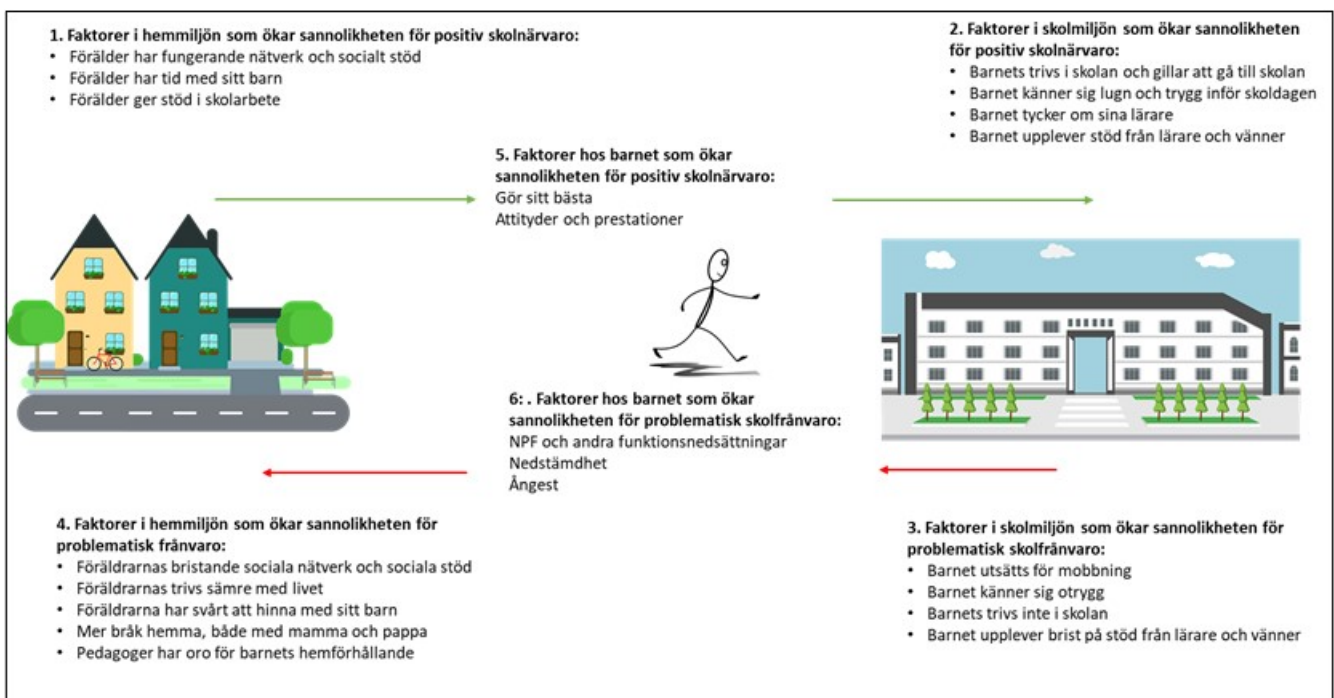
**1. Faktorer i hemmiljön som ökar sannolikheten för positiv skolnärvaro:**
- Förälder har fungerande nätverk och socialt stöd
- Förälder har tid med sitt barn
- Förälder ger stöd i skolarbete

**2. Faktorer i skolmiljön som ökar sannolikheten för positiv skolnärvaro:**
- Barnets trivs i skolan och gillar att gå till skolan
- Barnet känner sig lugn och trygg inför skoldagen
- Barnet tycker om sina lärare
- Barnet upplever stöd från lärare och vänner

**5. Faktorer hos barnet som ökar sannolikheten för positiv skolnärvaro:**
Gör sitt bästa
Attityder och prestationer

**6: . Faktorer hos barnet som ökar sannolikheten för problematisk skolfrånvaro:**
NPF och andra funktionsnedsättningar
Nedstämdhet
Ångest

**4. Faktorer i hemmiljön som ökar sannolikheten för problematisk frånvaro:**
- Föräldrarnas bristande sociala nätverk och sociala stöd
- Föräldrarnas trivs sämre med livet
- Föräldrarna har svårt att hinna med sitt barn
- Mer bråk hemma, både med mamma och pappa
- Pedagoger har oro för barnets hemförhållande

**3. Faktorer i skolmiljön som ökar sannolikheten för problematisk skolfrånvaro:**
- Barnet utsätts för mobbning
- Barnet känner sig otrygg
- Barnets trivs inte i skolan
- Barnet upplever brist på stöd från lärare och vänner